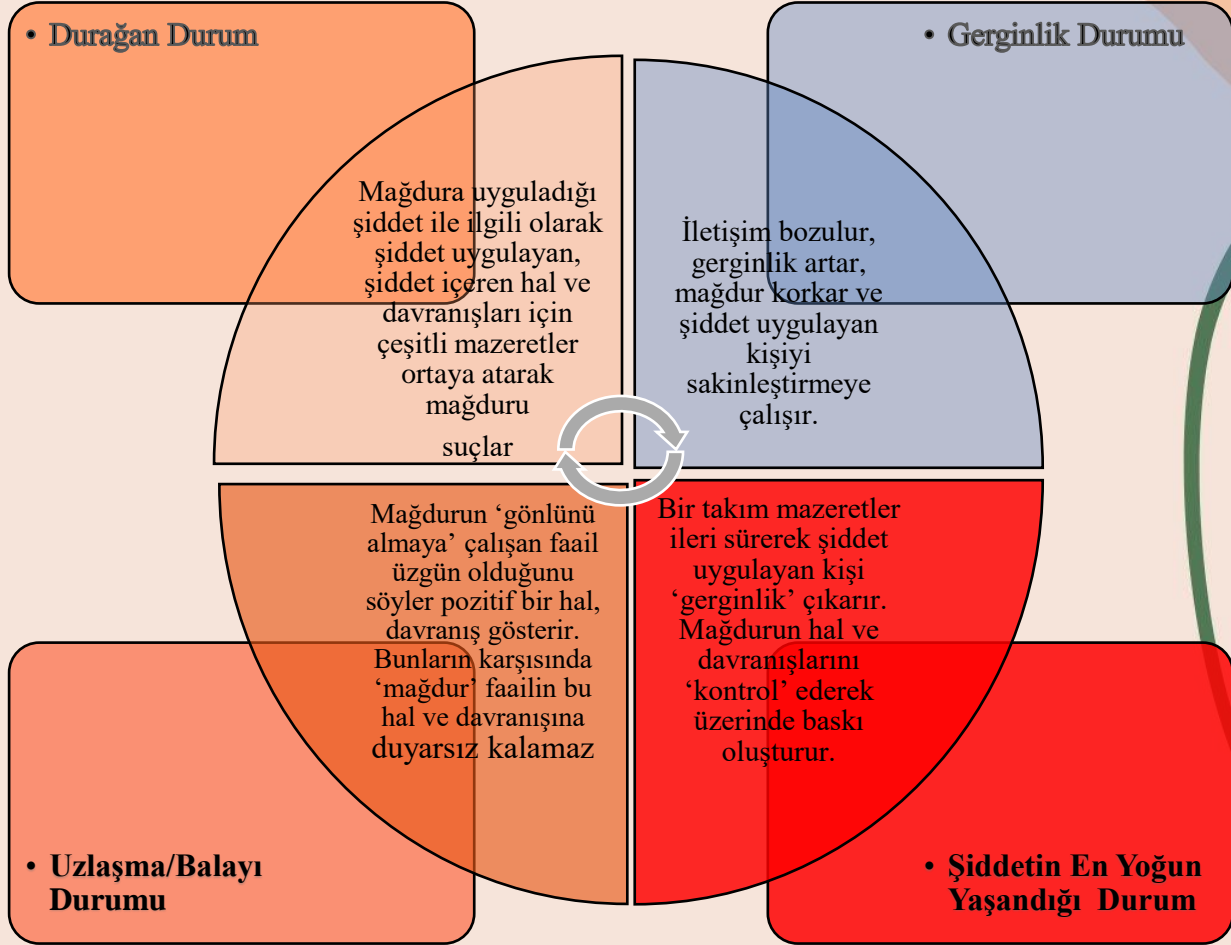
• Durağan Durum

• Gerginlik Durumu

Mağdura uyguladığı şiddet ile ilgili olarak şiddet uygulayan, şiddet içeren hal ve davranışları için çeşitli mazeretler ortaya atarak mağduru

suçlar

İletişim bozulur, gerginlik artar, mağdur korkar ve şiddet uygulayan kişiyi sakinleştirmeye çalışır.

Mağdurun 'gönlünü almaya' çalışan faail üzgün olduğunu söyler pozitif bir hal, davranış gösterir. Bunların karşısında 'mağdur' faailin bu hal ve davranışına duyarsız kalamaz

Bir takım mazeretler ileri sürerek şiddet uygulayan kişi 'gerginlik' çıkarır. Mağdurun hal ve davranışlarını 'kontrol' ederek üzerinde baskı oluşturur.

• Uzlaşma/Balayı Durumu

• Şiddetin En Yoğun Yaşandığı Durum